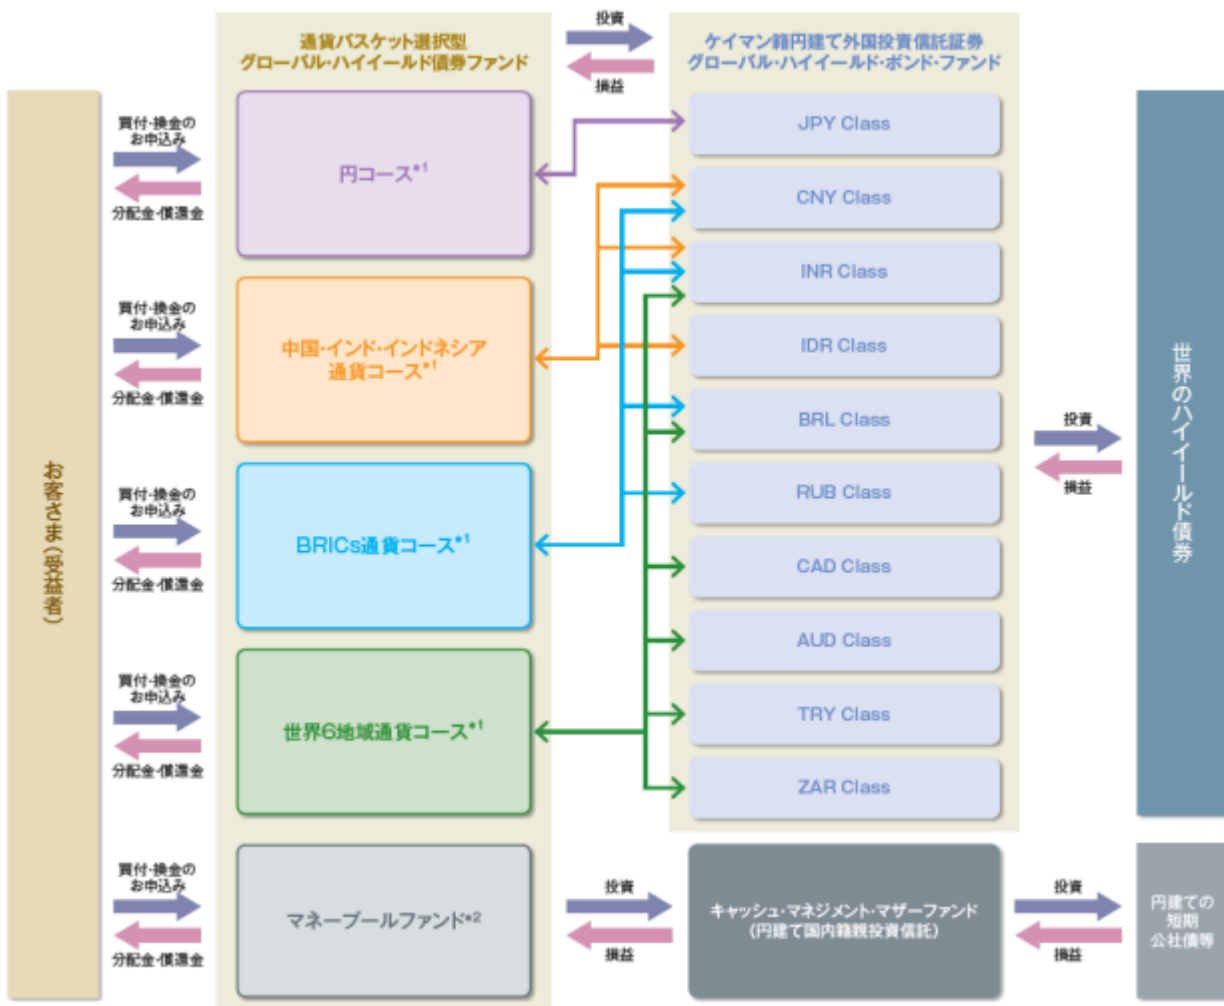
お客さま(受益者)

買付・換金のお申込み
分配金・償還金

買付・換金のお申込み
分配金・償還金

買付・換金のお申込み
分配金・償還金

買付・換金のお申込み
分配金・償還金

買付・換金のお申込み
分配金・償還金

通貨バスケット選択型
グローバル・ハイイールド債券ファンド

円コース$^{*1}$

中国・インド・インドネシア通貨コース$^{*1}$

BRICs通貨コース$^{*1}$

世界6地域通貨コース$^{*1}$

マネープールファンド$^{*2}$

投資
損益

ケイマン籍円建て外国投資信託証券
グローバル・ハイイールド・ボンド・ファンド

JPY Class
CNY Class
INR Class
IDR Class
BRL Class
RUB Class
CAD Class
AUD Class
TRY Class
ZAR Class

投資
損益

世界のハイイールド債券

投資
損益

キャッシュ・マネジメント・マザーファンド
(円建て国内籍親投資信託)

投資
損益

円建ての短期公社債等